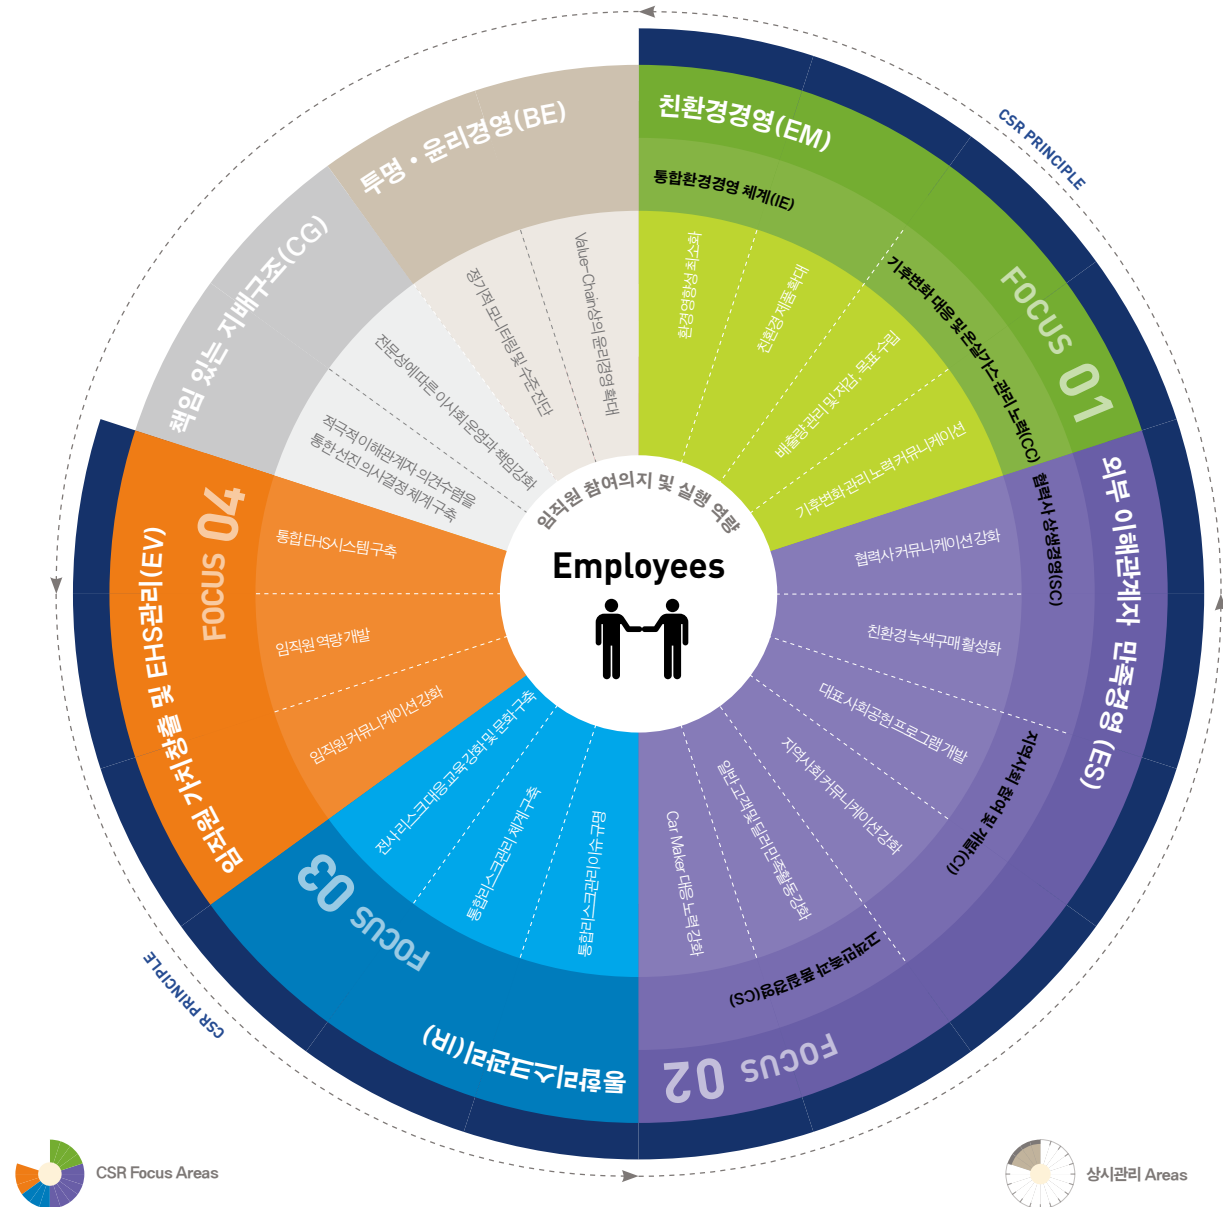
친환경경영(EM)

통합환경경영 체계(IE)

환경영향성 최소화

친환경 제품 확대

배출량 관리 및 저감 목표 수립

기후변화 관리 노력 커뮤니케이션

기후변화 대응 및 온실가스 관리 노력(CC)

FOCUS 01

CSR PRINCIPLE

외부 이해관계자 만족경영(ES)

협력사 상생경영(SC)

협력사 커뮤니케이션 강화

친환경 녹색구매 활성화

대표 사회공헌 프로그램 개발

지역사회 커뮤니케이션 강화

지역사회 참여 및 개발(CI)

일반고객 및 딜러 만족활동 강화

Car Maker 대응 노력 강화

고객관리 및 품질경영(CS)

FOCUS 02

통합리스크관리(IR)

FOCUS 03

전사 리스크 대응 교육 강화 및 문화 구축

통합리스크관리 체계 구축

통합리스크관리 이슈 규명

CSR PRINCIPLE

임직원 가치창출 및 EHS관리(EV)

FOCUS 04

통합 EHS시스템 구축

임직원 역량 개발

임직원 커뮤니케이션 강화

책임 있는 지배구조(CG)

적극적 이해관계자 의견수렴을 통한 선진 의사결정 체계 구축

전문성에 따른 이사회 운영과 책임강화

투명 · 윤리경영(BE)

정기적 모니터링 및 수준진단

Value-Chain상의 윤리경영 확대

임직원 참여의지 및 실행 역량

Employees

CSR Focus Areas

상시관리 Areas